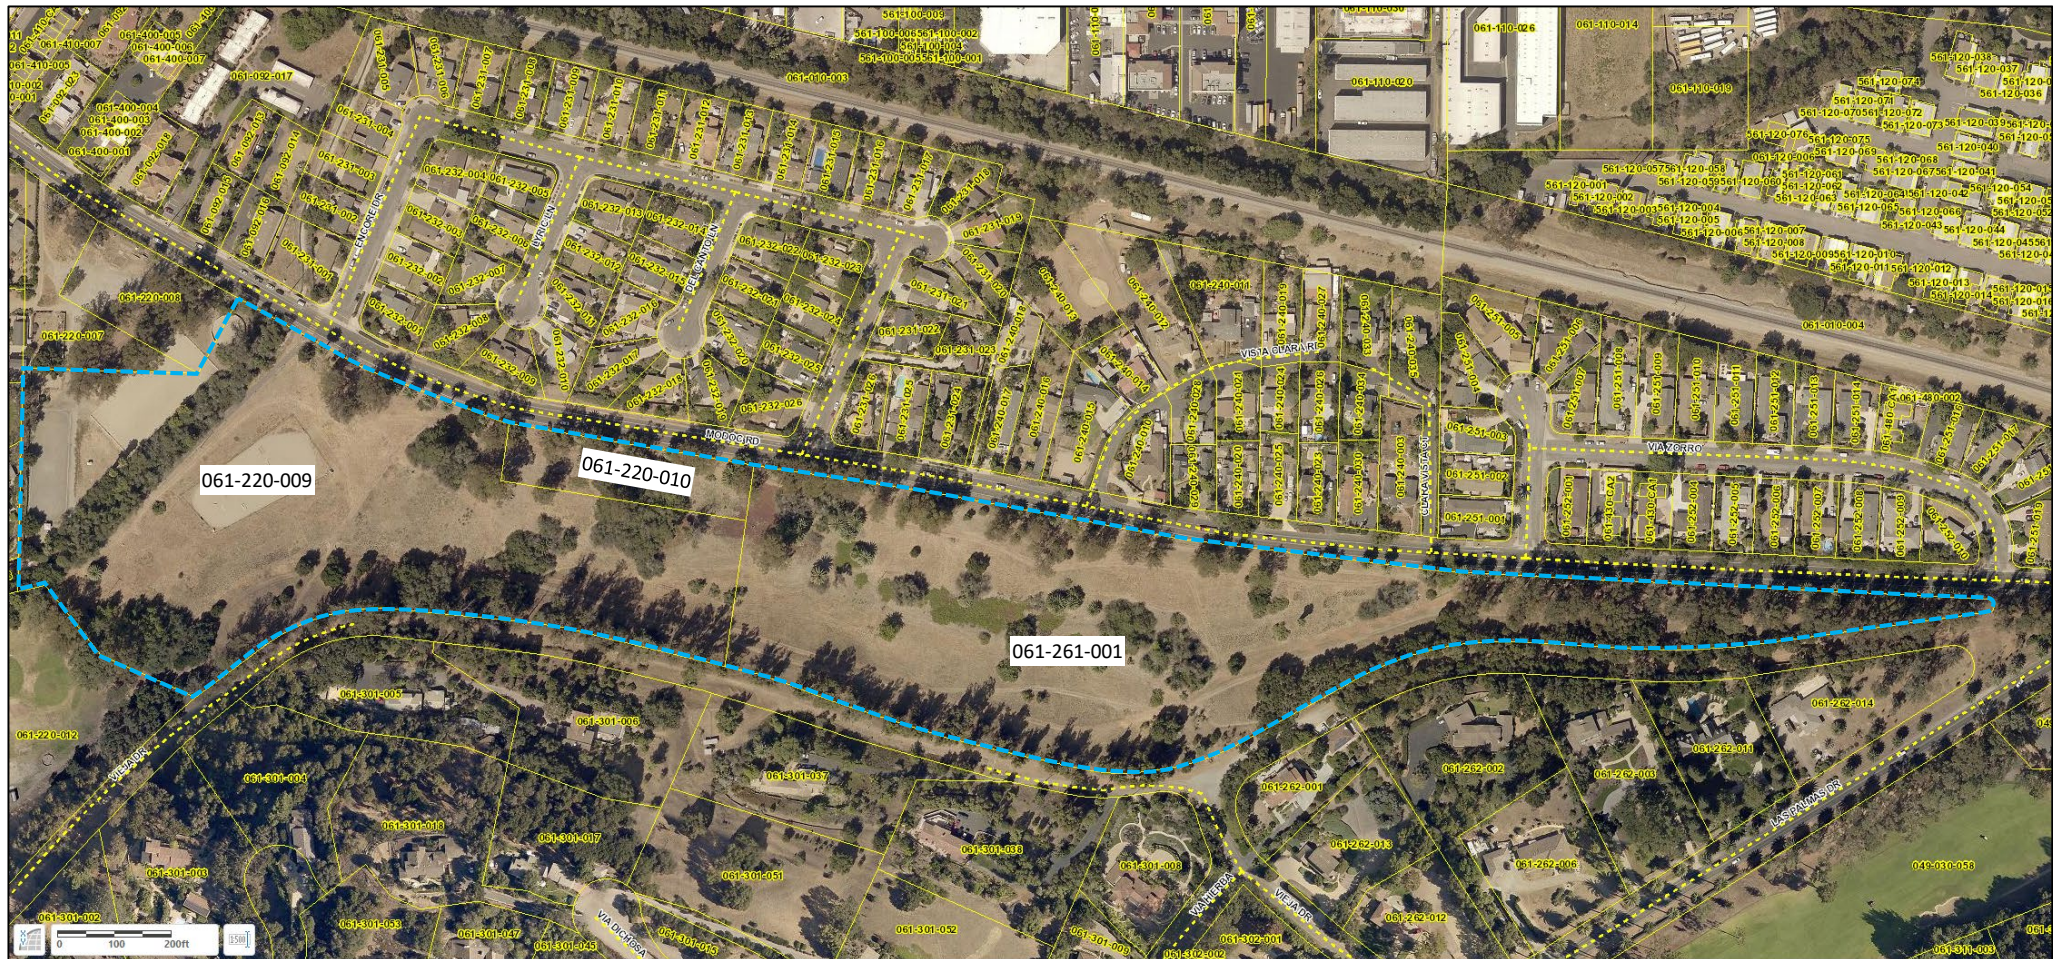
061-220-009

061-220-010

061-261-001

MORO RD

VIA ZORRO

VISTA CLARA RD

VIEJA DR

LAS PALMAS DR

VIA DICHOSA

061-220-008

061-220-017

061-220-012

061-010-004

061-301-005

061-301-006

061-301-007

061-301-014

061-301-018

061-301-017

061-301-051

061-301-052

061-262-014

061-262-011

061-262-002

061-262-003

061-262-001

061-262-013

061-262-006

049-010-058

0 100 200ft